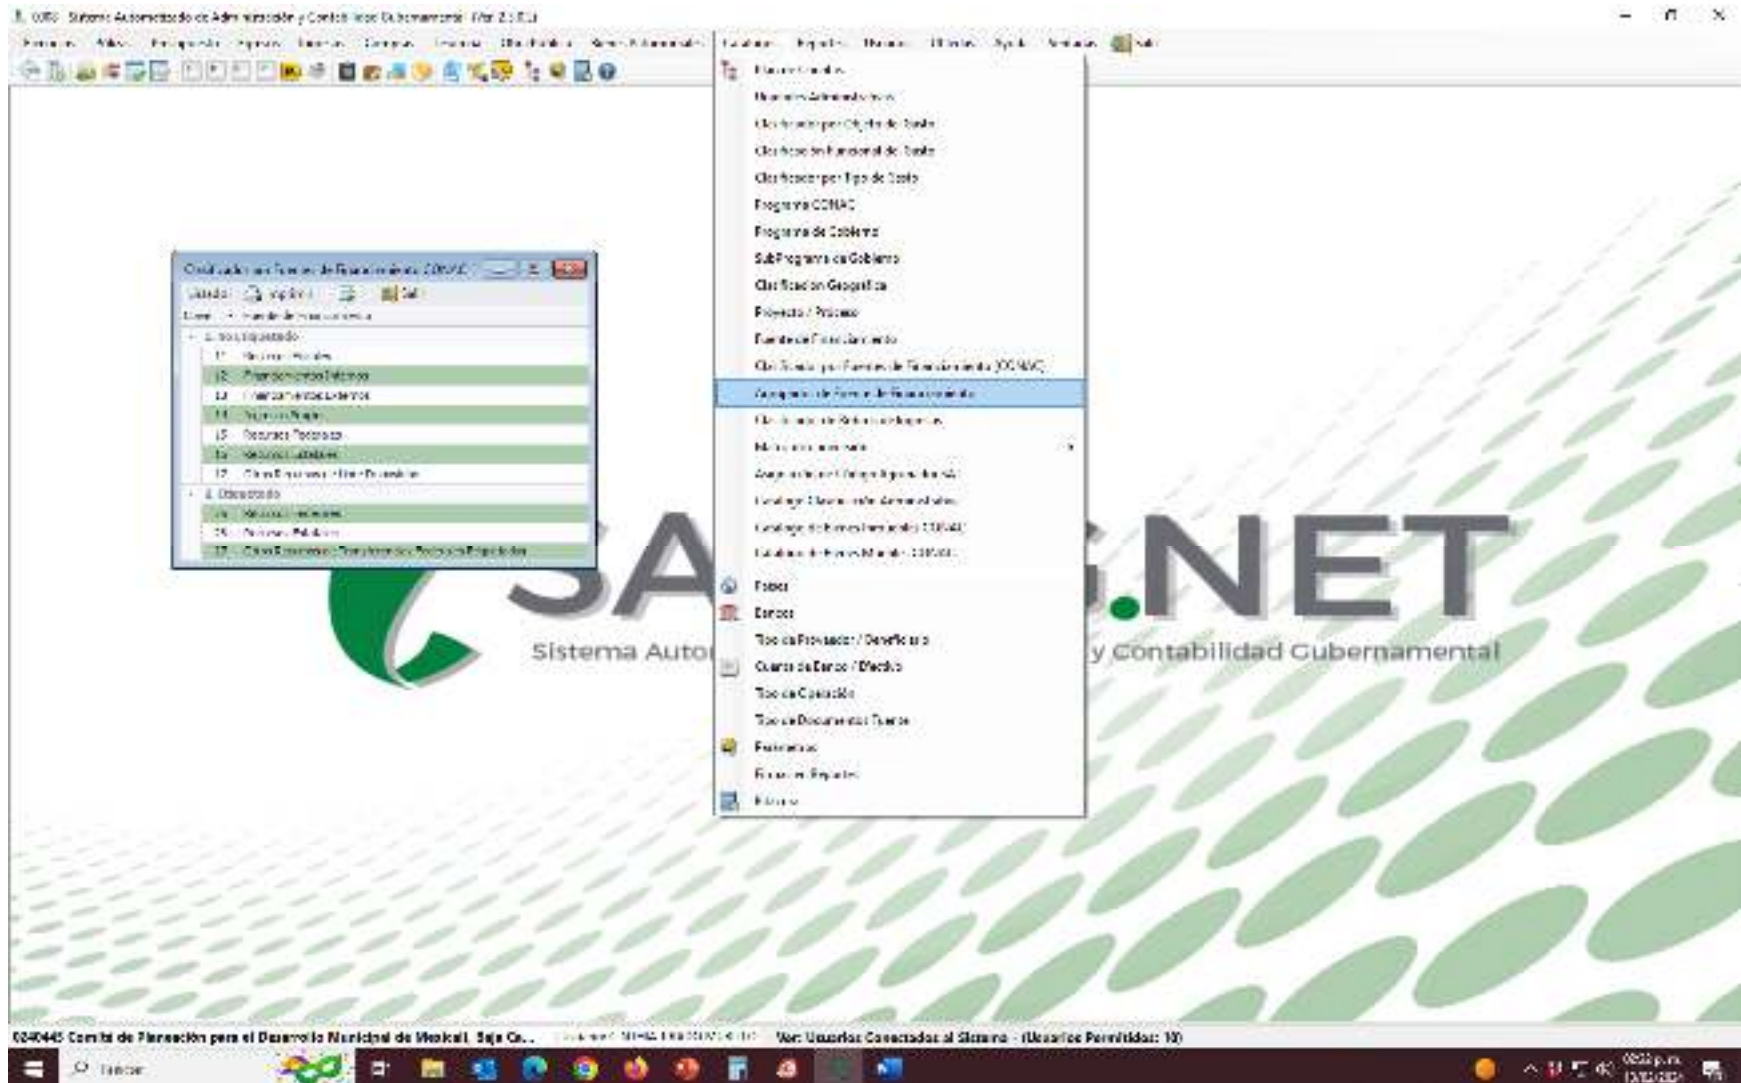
SAACG Sistema Automatizado de Administración y Contabilidad Gubernamental (Ver 2.3.0.1)

Catálogos Reportes Herramientas Utilerías Ayuda Ventanas Salir

Plan de Cuentas
Unidades Administrativas
Clasificación por Objeto de Gasto
Clasificación Funcional del Gasto
Clasificación por Tipo de Gasto
Programa CONAC
Programa de Gobierno
SubPrograma de Gobierno
Clasificación Geográfica
Proyecto / Proceso
Fuente de Financiamiento
Clasificación por Fuentes de Financiamiento (CONAC)
Agrupación de Fuente de Financiamiento
Clasificación de Rubro de Ingresos
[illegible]
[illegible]
Catálogo Clasificación Administrativa
Catálogo de Entes Municipales CONAC
Catálogo de Entes Estatales CONAC
Países
Bancos
Tipo de Proveedor / Beneficiario
Cuentas de Banco / Efectivo
Tipo de Operación
Tipo de Documento Fuente
Firmantes
Firmas en Reportes
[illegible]

Clasificación por Fuentes de Financiamiento (CONAC)
Listado Imprimir Salir
Clave Fuente de Financiamiento
1 No Etiquetado
11 Recursos Fiscales
12 Financiamientos Internos
13 Financiamientos Externos
14 Ingresos Propios
15 Recursos Federales
16 Recursos Estatales
17 Otros Recursos de Libre Disposición
2 Etiquetado
25 Recursos Federales
26 Recursos Estatales
27 Otros Recursos de Transferencias Federales Etiquetadas

SAACG.NET
Sistema Autom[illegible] y Contabilidad Gubernamental

0240445 Comité de Planeación para el Desarrollo Municipal de Mexicali, Baja Ca... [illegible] Ver: Usuarios Conectados al Sistema - (Usuarios Permitidos: 10)

Buscar
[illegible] p.m.
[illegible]